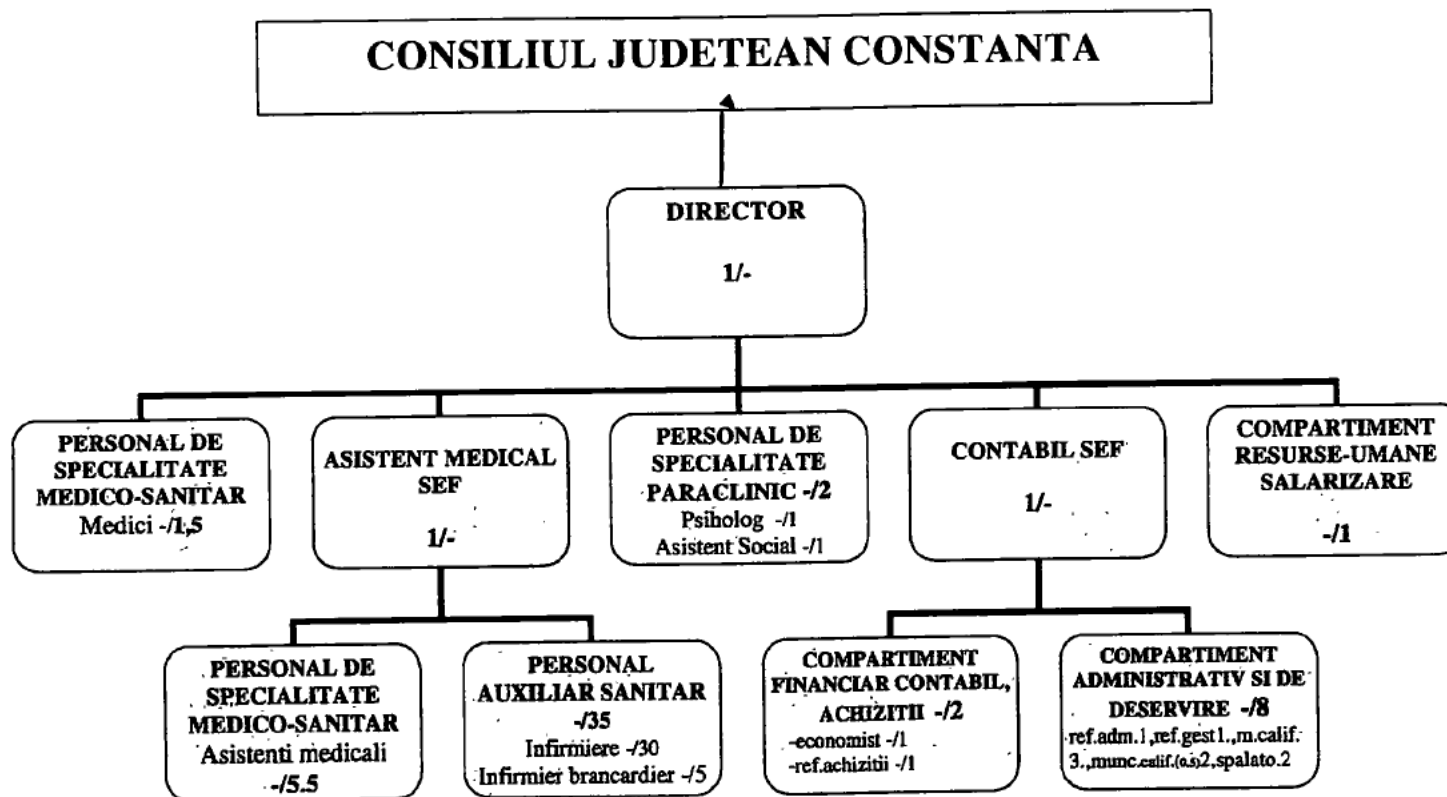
CONSILIUL JUDETEAN CONSTANTA

DIRECTOR

1/-

PERSONAL DE SPECIALITATE MEDICO-SANITAR
Medici -/1,5

ASISTENT MEDICAL SEF

1/-

PERSONAL DE SPECIALITATE PARACLINIC -/2
Psiholog -/1
Asistent Social -/1

CONTABIL SEF

1/-

COMPARTIMENT RESURSE-UMANE SALARIZARE

-/1

PERSONAL DE SPECIALITATE MEDICO-SANITAR
Asistenti medicali
-/5.5

PERSONAL AUXILIAR SANITAR
-/35
Infirmiere -/30
Infirmier brancardier -/5

COMPARTIMENT FINANCIAR CONTABIL, ACHIZITII -/2
-economist -/1
-ref.achizitii -/1

COMPARTIMENT ADMINISTRATIV SI DE DESERVIRE -/8
ref.adm.1,ref.gest1.,m.calif. 3.,munc.calif.(o.s)2,spalato.2